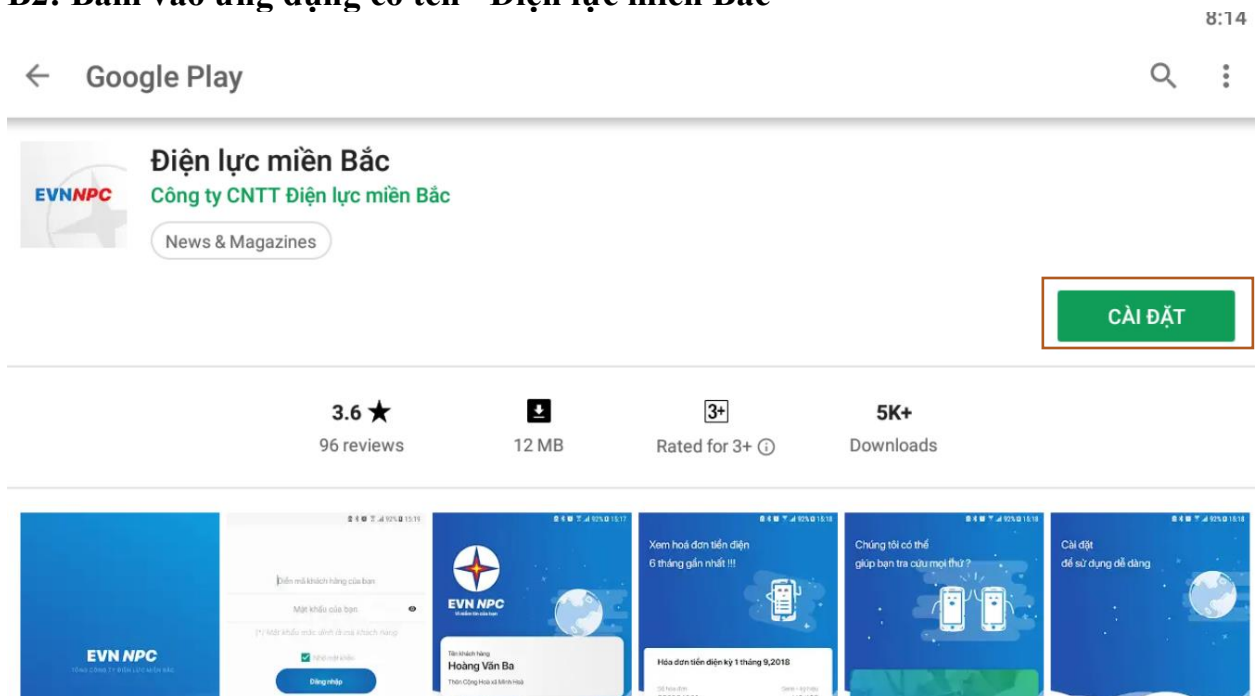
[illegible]

8:14

Google Play

EVNNPC

Điện lực miền Bắc

Công ty CNTT Điện lực miền Bắc

News & Magazines

CÀI ĐẶT

3.6 ★
96 reviews

12 MB

3+
Rated for 3+

5K+
Downloads

EVN NPC

Điền mã khách hàng của bạn

Mật khẩu của bạn

Đăng nhập

EVN NPC

Hoàng Văn Ba

Xem hoá đơn tiền điện 6 tháng gần nhất !!!

Hóa đơn tiền điện kỳ 1 tháng 9,2018

Chúng tôi có thể giúp bạn tra cứu mọi thứ ?

Cài đặt để sử dụng dễ dàng